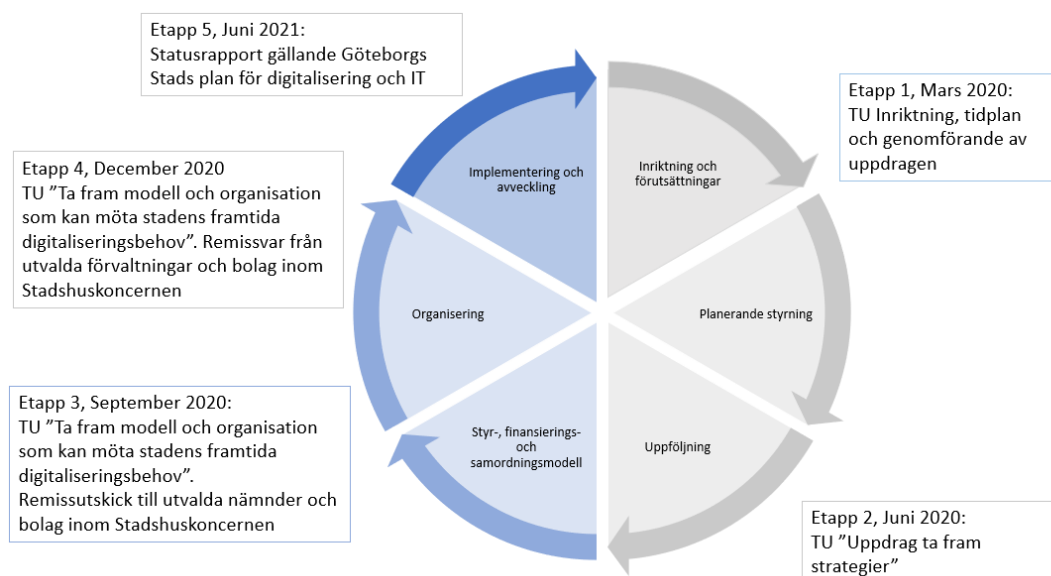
Etapp 5, Juni 2021:
Statusrapport gällande Göteborgs Stads plan för digitalisering och IT

Etapp 1, Mars 2020:
TU Inriktning, tidplan och genomförande av uppdragen

Etapp 4, December 2020
TU ”Ta fram modell och organisation som kan möta stadens framtida digitaliseringsbehov”. Remissvar från utvalda förvaltningar och bolag inom Stadshuskoncernen

Implementering och avveckling

Inriktning och förutsättningar

Organisering

Planerande styrning

Etapp 3, September 2020:
TU ”Ta fram modell och organisation som kan möta stadens framtida digitaliseringsbehov”.
Remissutskick till utvalda nämnder och bolag inom Stadshuskoncernen

Styr-, finansierings- och samordningsmodell

Uppföljning

Etapp 2, Juni 2020:
TU ”Uppdrag ta fram strategier”